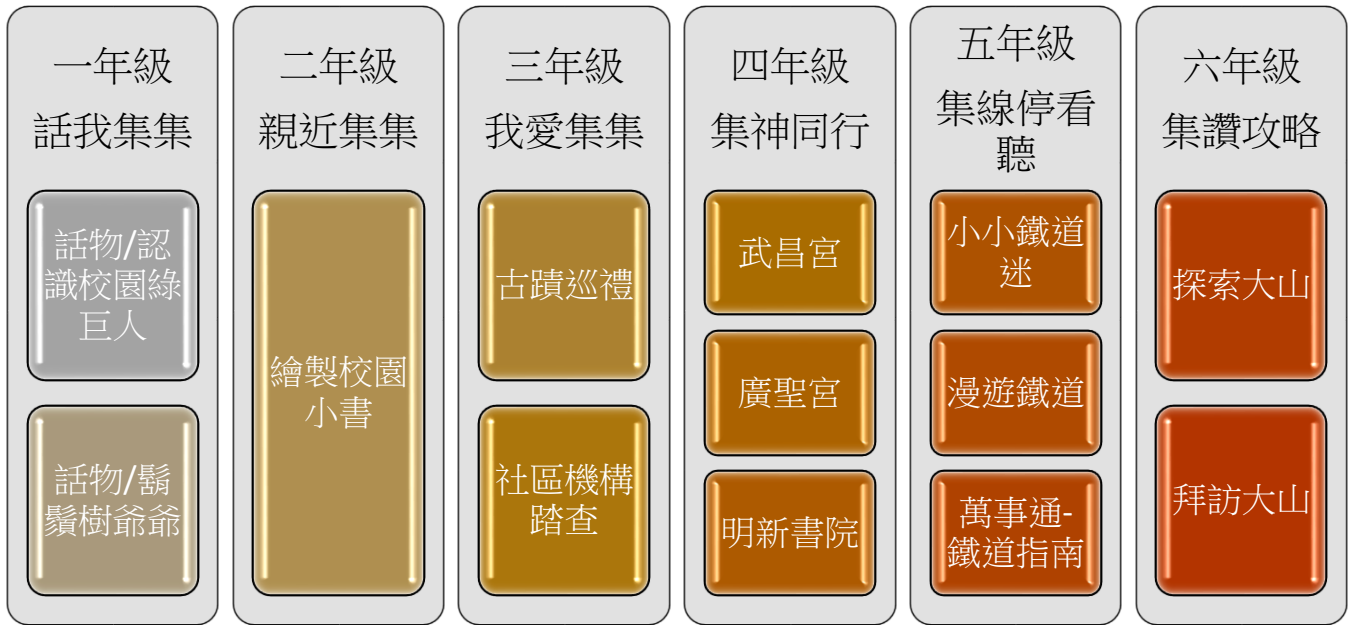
一年級
話我集集

話物/認識校園綠巨人

話物/鬍鬚樹爺爺

二年級
親近集集

繪製校園小書

三年級
我愛集集

古蹟巡禮

社區機構踏查

四年級
集神同行

武昌宮

廣聖宮

明新書院

五年級
集線停看聽

小小鐵道迷

漫遊鐵道

萬事通-鐵道指南

六年級
集讚攻略

探索大山

拜訪大山